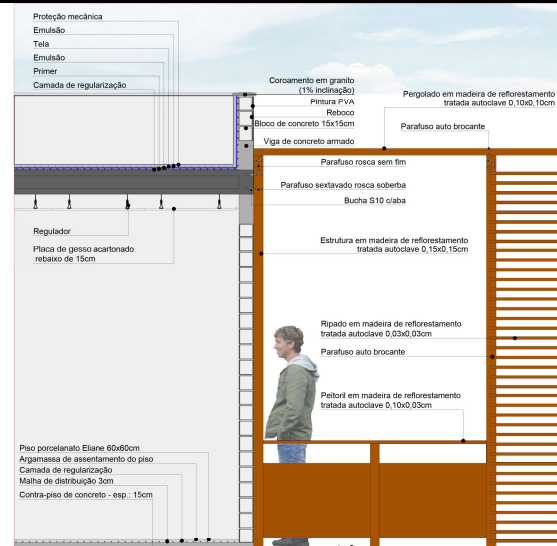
Proteção mecânica
Emulsão
Tela
Emulsão
Primer
Camada de regularização

Coroamento em granito
(1% inclinação)
Pintura PVA
Reboco
Bloco de concreto 15x15cm
Viga de concreto armado

Pergolado em madeira de reflorestamento
tratada autoclave 0,10x0,10cm
Parafuso auto brocante

Parafuso rosca sem fim
Parafuso sextavado rosca soberba
Bucha S10 c/aba

Regulador
Placa de gesso acartonado
rebaixo de 15cm

Estrutura em madeira de reflorestamento
tratada autoclave 0,15x0,15cm

Ripado em madeira de reflorestamento
tratada autoclave 0,03x0,03cm
Parafuso auto brocante

Peitoril em madeira de reflorestamento
tratada autoclave 0,10x0,03cm

Piso porcelanato Eliane 60x60cm
Argamassa de assentamento do piso
Camada de regularização
Malha de distribuição 3cm
Contra-piso de concreto - esp.: 15cm